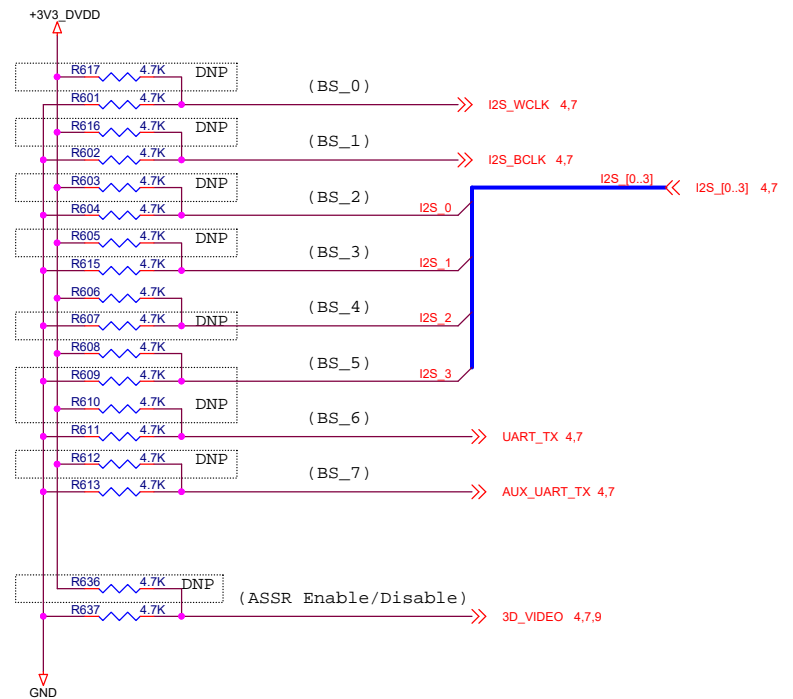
+3V3_DVDD

R617 4.7K DNP
R601 4.7K
(BS_0)
I2S_WCLK 4,7

R616 4.7K DNP
R602 4.7K
(BS_1)
I2S_BCLK 4,7

R603 4.7K DNP
R604 4.7K
(BS_2)
I2S_0
I2S_[0..3]
I2S_[0..3] 4,7

R605 4.7K DNP
R615 4.7K
(BS_3)
I2S_1

R606 4.7K
R607 4.7K DNP
(BS_4)
I2S_2

R608 4.7K
R609 4.7K
(BS_5)
I2S_3

R610 4.7K DNP
R611 4.7K
(BS_6)
UART_TX 4,7

R612 4.7K DNP
R613 4.7K
(BS_7)
AUX_UART_TX 4,7

R636 4.7K DNP
R637 4.7K
(ASSR Enable/Disable)
3D_VIDEO 4,7,9

GND